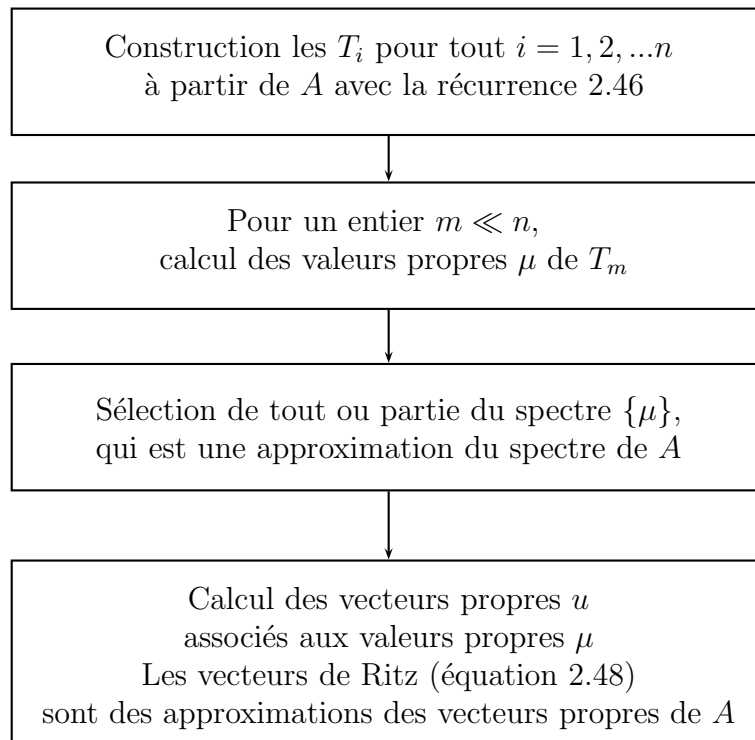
Construction les $T_i$ pour tout $i = 1, 2, ...n$ à partir de $A$ avec la récurrence 2.46

Pour un entier $m \ll n$, calcul des valeurs propres $\mu$ de $T_m$

Sélection de tout ou partie du spectre $\{\mu\}$, qui est une approximation du spectre de $A$

Calcul des vecteurs propres $u$ associés aux valeurs propres $\mu$
Les vecteurs de Ritz (équation 2.48) sont des approximations des vecteurs propres de $A$